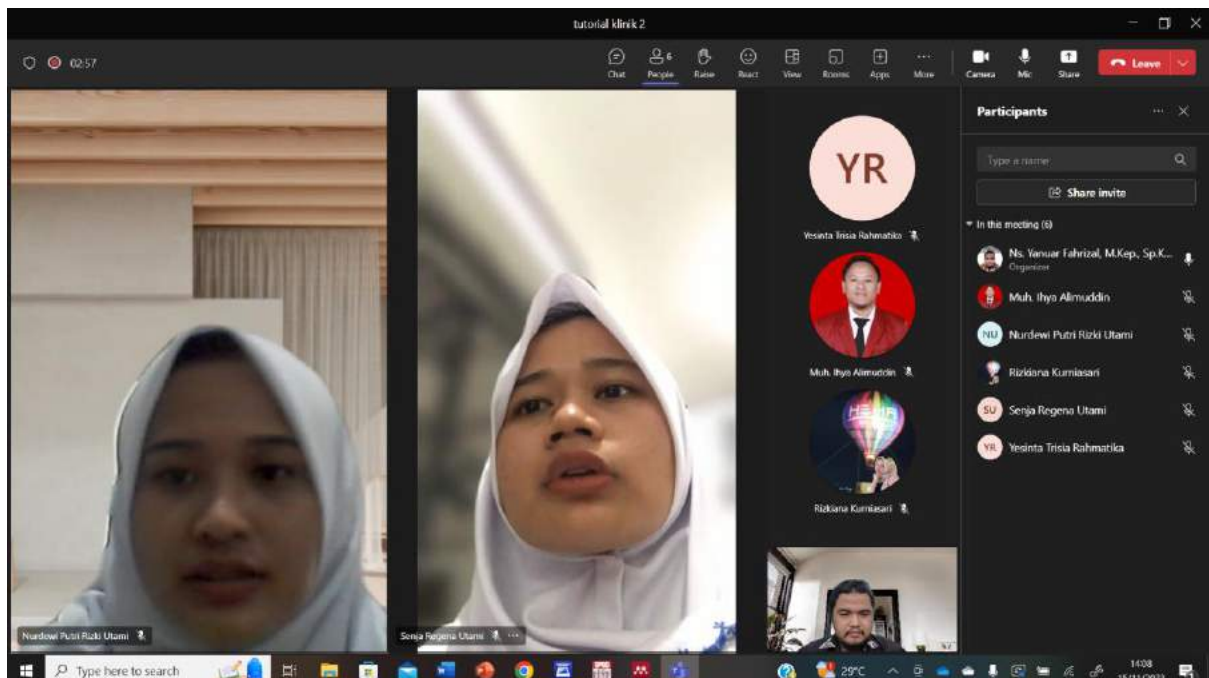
tutorial klinik 2

02:57

Chat People Raise React View Rooms Apps More Camera Mic Share Leave

Participants

Type a name

Share invite

In this meeting (6)

Ns. Yanuar Fahrizal, M.Kep., Sp.K...
Organizer

Muh. Ihya Alimuddin

Nurdewi Putri Rizki Utami

Rizkiana Kurniasari

Senja Regena Utami

Yesinta Trisia Rahmatika

YR

Yesinta Trisia Rahmatika

Muh. Ihya Alimuddin

Rizkiana Kurniasari

Nurdewi Putri Rizki Utami

Senja Regena Utami

Type here to search

29°C

14:08
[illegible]